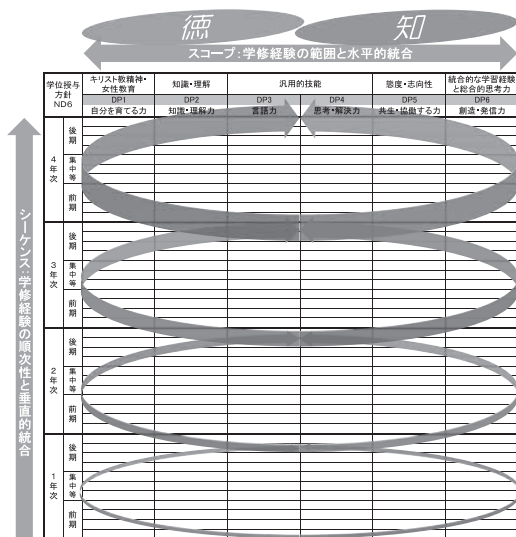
徳　知

スコープ：学修経験の範囲と水平的統合

| 学位授与方針 ND6 | | キリスト教精神・女性教育 | 知識・理解 | 汎用的技能 | | 態度・志向性 | 統合的な学習経験と総合的思考力 |
|---|---|---|---|---|---|---|---|
| | | DP1 自分を育てる力 | DP2 知識・理解力 | DP3 言語力 | DP4 思考・解決力 | DP5 共生・協働する力 | DP6 創造・発信力 |
| 4年次 | 後期 | | | | | | |
| | 集中等 | | | | | | |
| | 前期 | | | | | | |
| 3年次 | 後期 | | | | | | |
| | 集中等 | | | | | | |
| | 前期 | | | | | | |
| 2年次 | 後期 | | | | | | |
| | 集中等 | | | | | | |
| | 前期 | | | | | | |
| 1年次 | 後期 | | | | | | |
| | 集中等 | | | | | | |
| | 前期 | | | | | | |

シーケンス：学修経験の順次性と垂直的統合